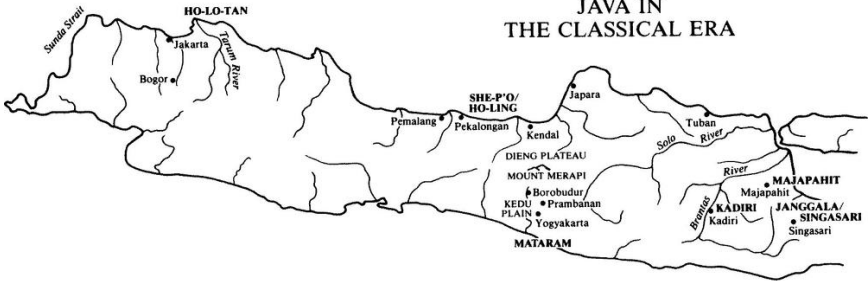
JAVA IN
THE CLASSICAL ERA

Sunda Strait

HO-LO-TAN

Jakarta

Tarum River

Bogor

SHE-P'O/
HO-LING

Japara

Pemalang

Pekalongan

Kendal

Tuban

Solo

River

DIENG PLATEAU

MOUNT MERAPI

Borobudur

KEDU
PLAIN

Prambanan

Yogyakarta

MATARAM

River

Brantas

MAJAPAHIT

Majapahit

KADIRI

Kadiri

JANGGALA/
SINGASARI

Singasari